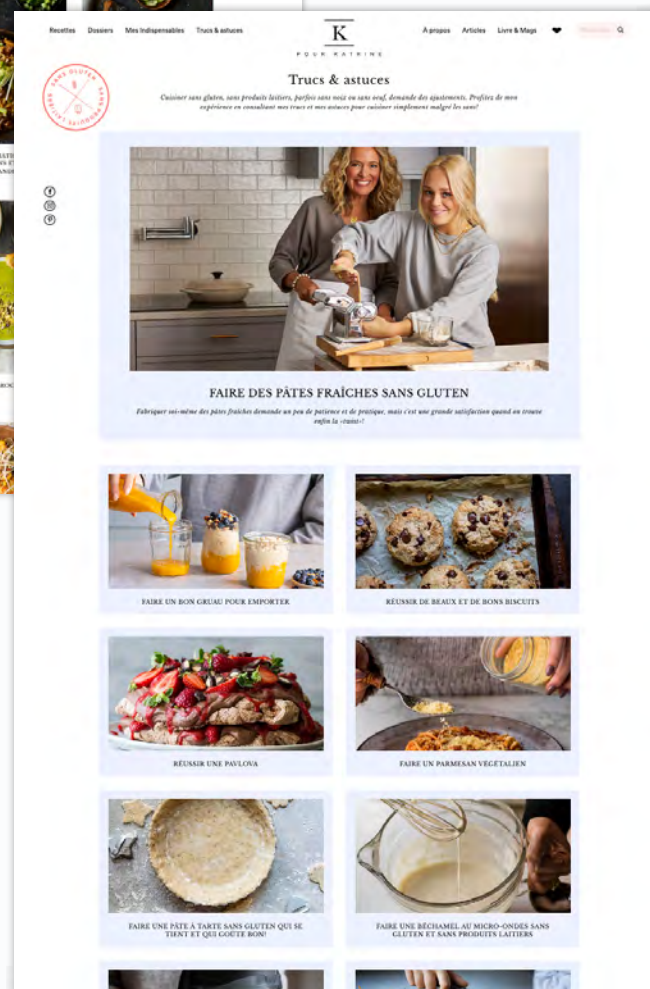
Recettes Dossiers Mes Indispensables Trucs & astuces

K
POUR KATRINE

À propos Articles Livre & Mags

SANS GLUTEN

Trucs & astuces

Cuisiner sans gluten, sans produits laitiers, parfois sans noix ou sans oeuf, demande des ajustements. Profitez de mon expérience en consultant mes trucs et mes astuces pour cuisiner simplement malgré les sans!

FAIRE DES PÂTES FRAÎCHES SANS GLUTEN

Fabriquer soi-même des pâtes fraîches demande un peu de patience et de pratique, mais c'est une grande satisfaction quand on trouve enfin la «twist»!

FAIRE UN BON GRUAU POUR EMPORTER

RÉUSSIR DE BEAUX ET DE BONS BISCUITS

RÉUSSIR UNE PAVLOVA

FAIRE UN PARMESAN VÉGÉTALIEN

FAIRE UNE PÂTE À TARTE SANS GLUTEN QUI SE TIENT ET QUI GOÛTE BON!

FAIRE UNE BÉCHAMEL AU MICRO-ONDES SANS GLUTEN ET SANS PRODUITS LAITIERS